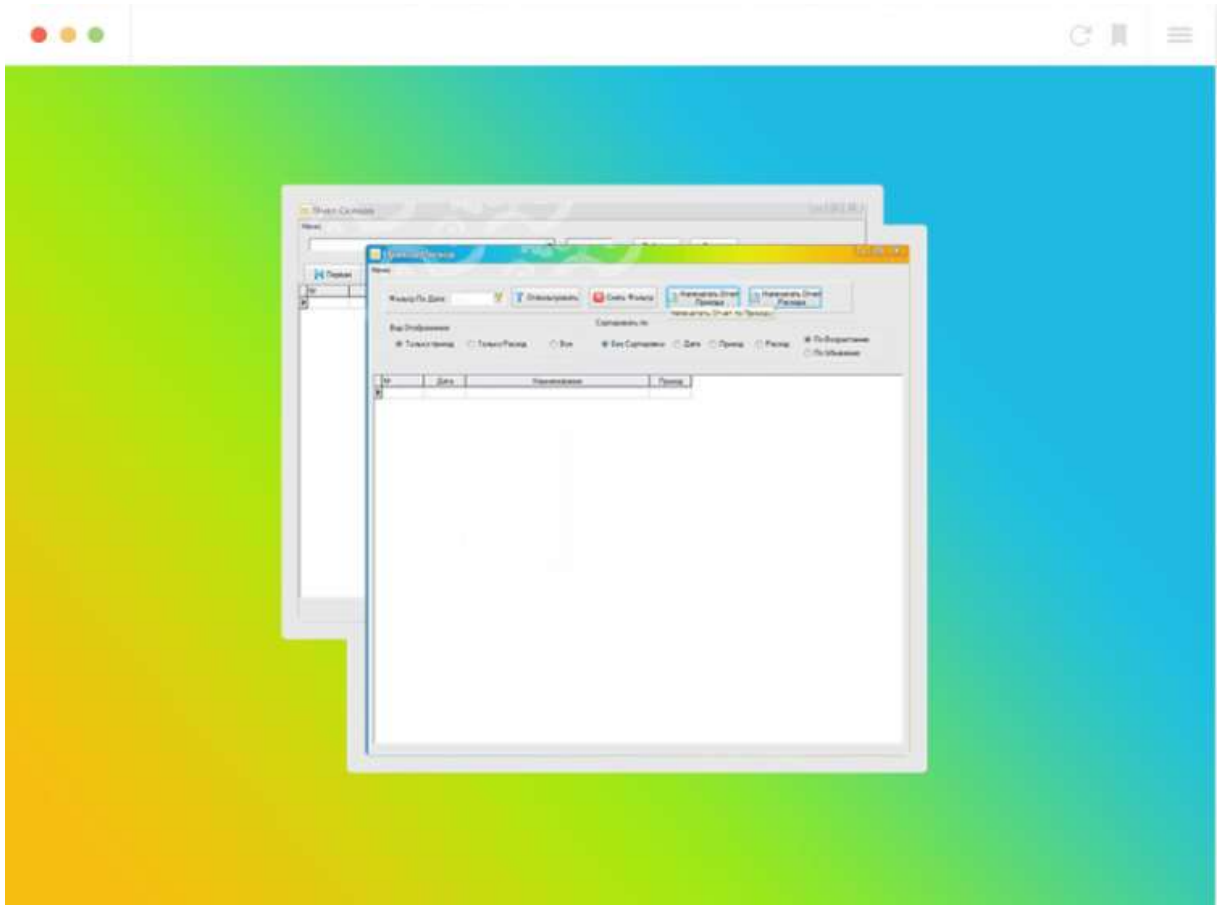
Отчет Склада
Меню
Первая

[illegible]
Меню
Фильтр По Дате
Отфильтровать
Снять Фильтр
Напечатать Отчет Прихода
Напечатать Отчет Расхода
Напечатать Отчет по Приходу
Вид Отображения
Только приход
Только Расход
Все
Сортировать по
Без Сортировки
Дата
Приход
Расход
По Возрастанию
По Убыванию

| № | Дата | Наименование | Приход |
|---|---|---|---|